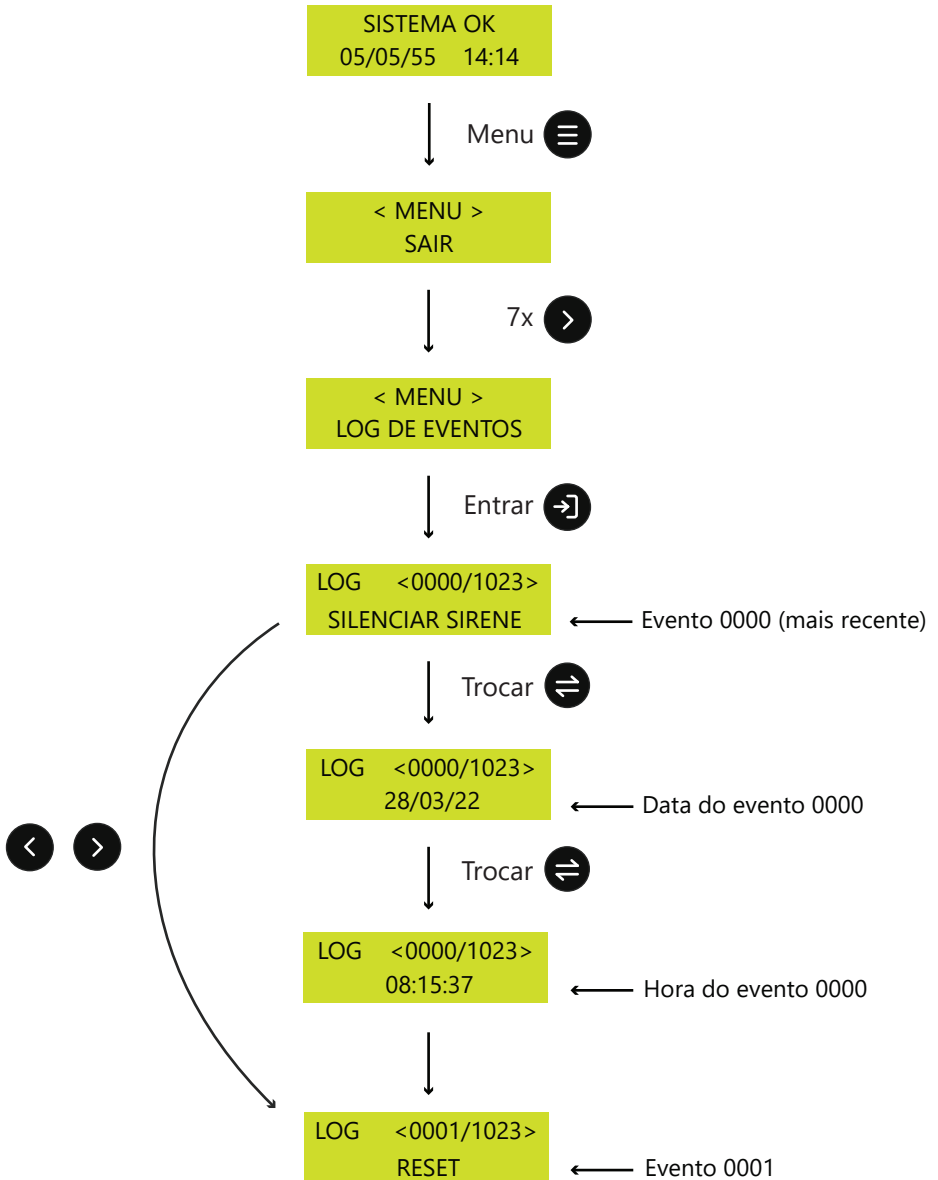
SISTEMA OK
05/05/55 14:14

Menu

< MENU >
SAIR

7x

< MENU >
LOG DE EVENTOS

Entrar

LOG <0000/1023>
SILENCIAR SIRENE

Evento 0000 (mais recente)

Trocar

LOG <0000/1023>
28/03/22

Data do evento 0000

Trocar

LOG <0000/1023>
08:15:37

Hora do evento 0000

LOG <0001/1023>
RESET

Evento 0001